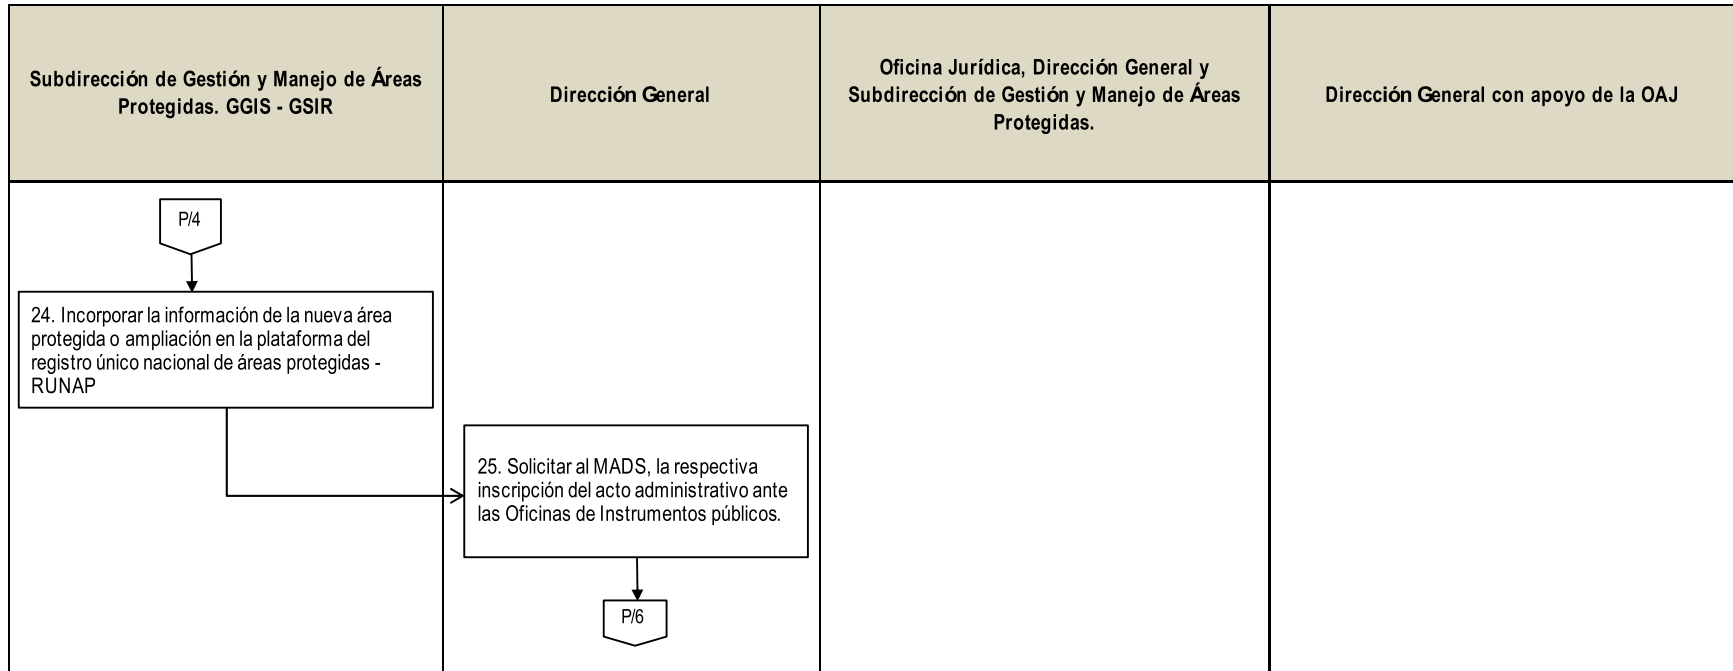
| Subdirección de Gestión y Manejo de Áreas Protegidas. GGIS - GSIR | Dirección General | Oficina Jurídica, Dirección General y Subdirección de Gestión y Manejo de Áreas Protegidas. | Dirección General con apoyo de la OAJ |
|---|---|---|---|
| P/4 24. Incorporar la información de la nueva área protegida o ampliación en la plataforma del registro único nacional de áreas protegidas - RUNAP | 25. Solicitar al MADS, la respectiva inscripción del acto administrativo ante las Oficinas de Instrumentos públicos. P/6 | | |